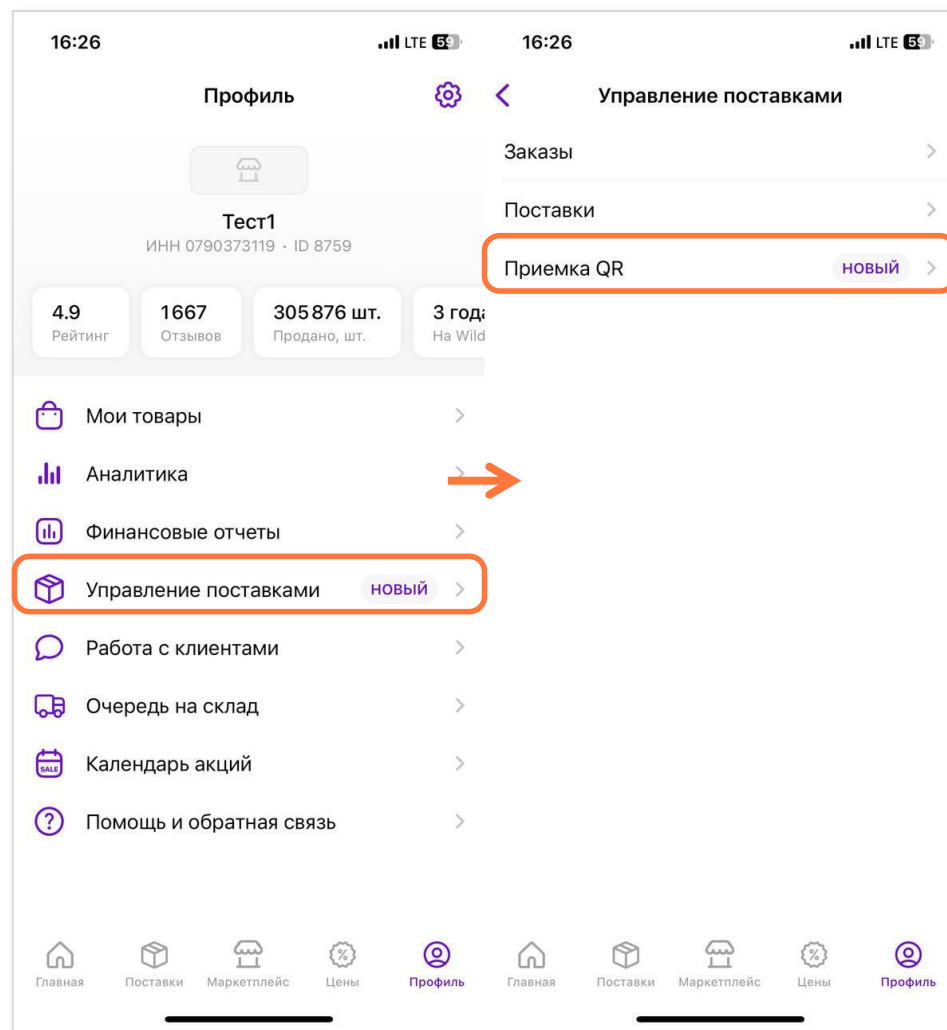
16:26
LTE 59

Профиль

Тест1
ИНН 0790373119 · ID 8759

4.9
Рейтинг

1667
Отзывов

305 876 шт.
Продано, шт.

3 года
На Wild

Мои товары

Аналитика

Финансовые отчеты

Управление поставками НОВЫЙ

Работа с клиентами

Очередь на склад

Календарь акций

Помощь и обратная связь

Главная Поставки Маркетплейс Цены Профиль

16:26
LTE 59

Управление поставками

Заказы

Поставки

Приемка QR НОВЫЙ

Главная Поставки Маркетплейс Цены Профиль